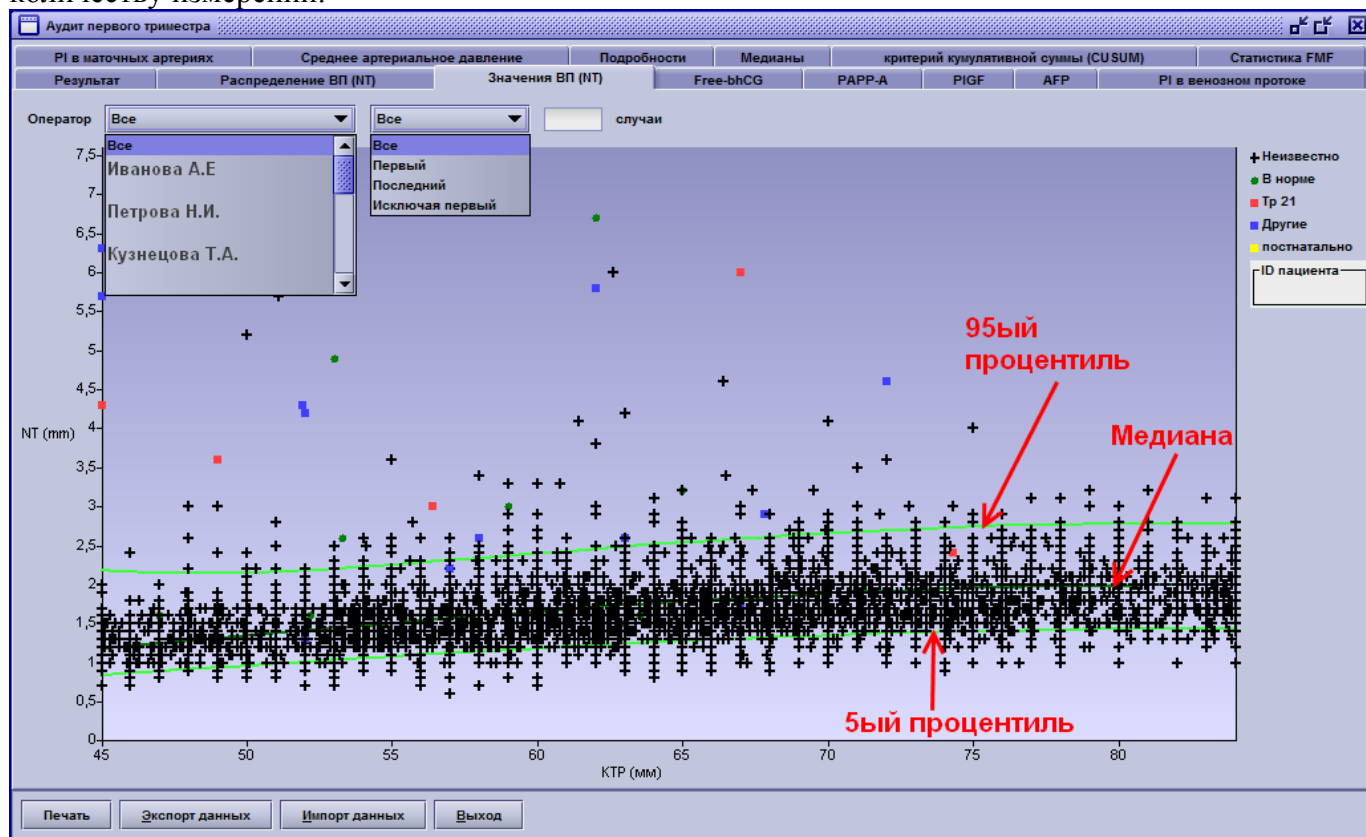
Аудит первого триместра

| PI в маточных артериях | Среднее артериальное давление | Подробности | Медианы | критерий кумулятивной суммы (CUSUM) | Статистика FMF |
|---|---|---|---|---|---|

| Результат | Распределение ВП (NT) | Значения ВП (NT) | Free-bhCG | PAPP-A | PIGF | AFP | PI в венозном протоке |
|---|---|---|---|---|---|---|---|

Оператор Все Все случаи

Все
Иванова А.Е
Петрова Н.И.
Кузнецова Т.А.

Все
Первый
Последний
Исключая первый

Неизвестно
В норме
Тр 21
Другие
постнатально
ID пациента

NT (mm)
7,5
7
6,5
6
5,5
5
4,5
4
3,5
3
2,5
2
1,5
1
0,5
0

45 50 55 60 65 70 75 80
КТР (мм)

95ый процентиль
Медиана
5ый процентиль

Печать | Экспорт данных | Импорт данных | Выход